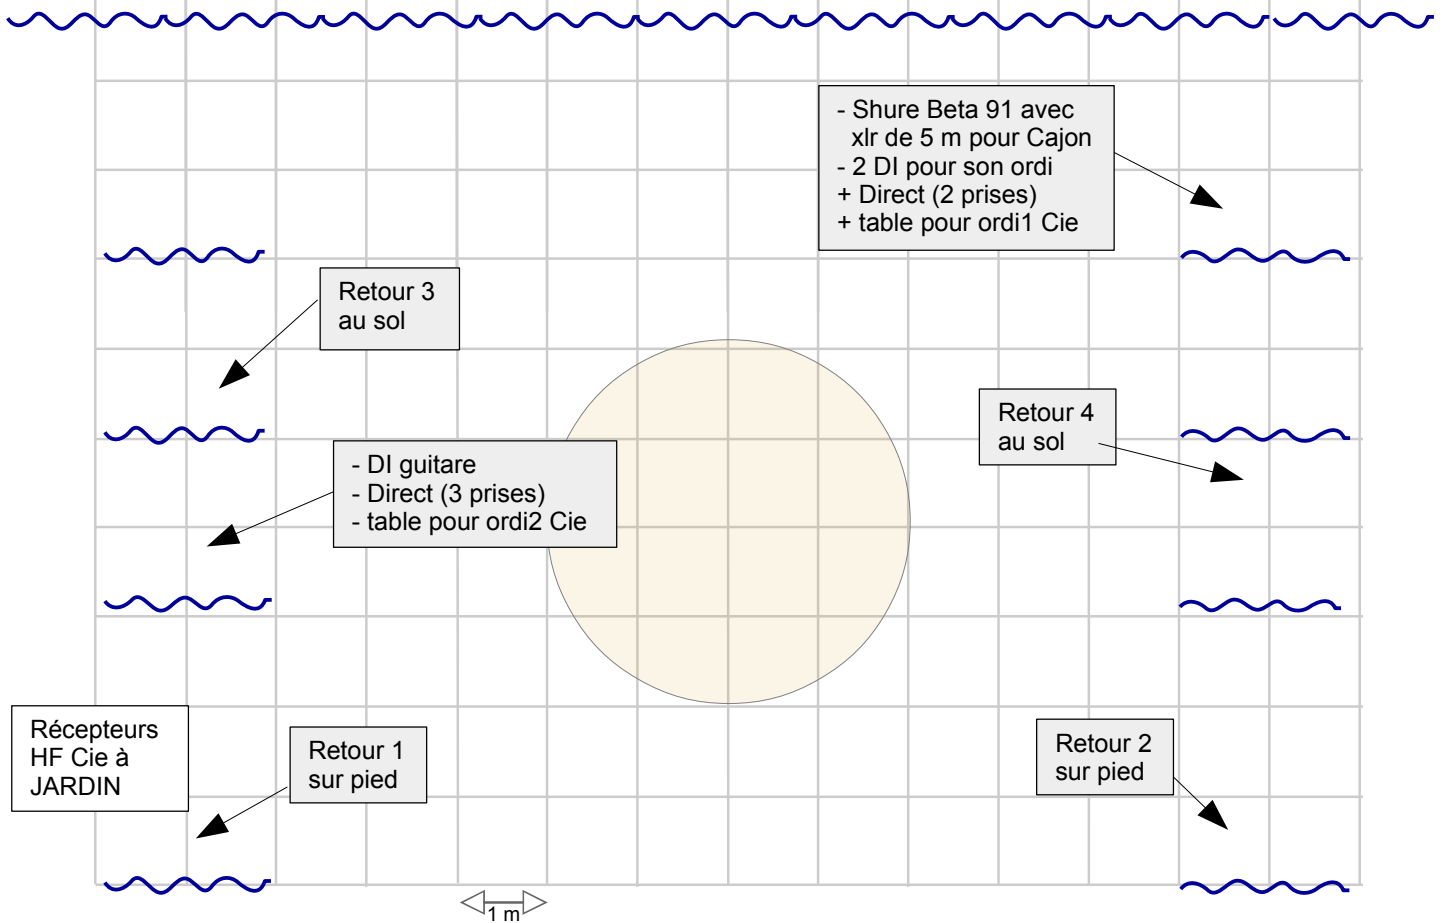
- Shure Beta 91 avec xlr de 5 m pour Cajon
- 2 DI pour son ordi
+ Direct (2 prises)
+ table pour ordi1 Cie

Retour 3
au sol

Retour 4
au sol

- DI guitare
- Direct (3 prises)
- table pour ordi2 Cie

Récepteurs HF Cie à JARDIN

Retour 1
sur pied

Retour 2
sur pied

1 m